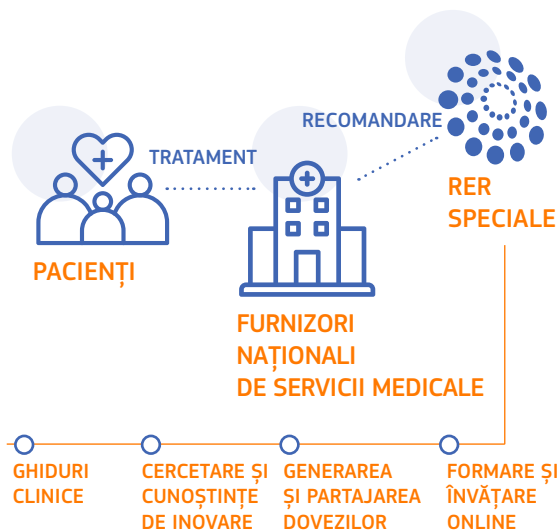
RECOMANDARE

TRATAMENT

PACIENȚI

RER SPECIALE

FURNIZORI NAȚIONALI DE SERVICII MEDICALE

GHIDURI CLINICE

CERCETARE ȘI CUNOȘTINȚE DE INOVARE

GENERAREA ȘI PARTAJAREA DOVEZILOR

FORMARE ȘI ÎNVĂȚARE ONLINE